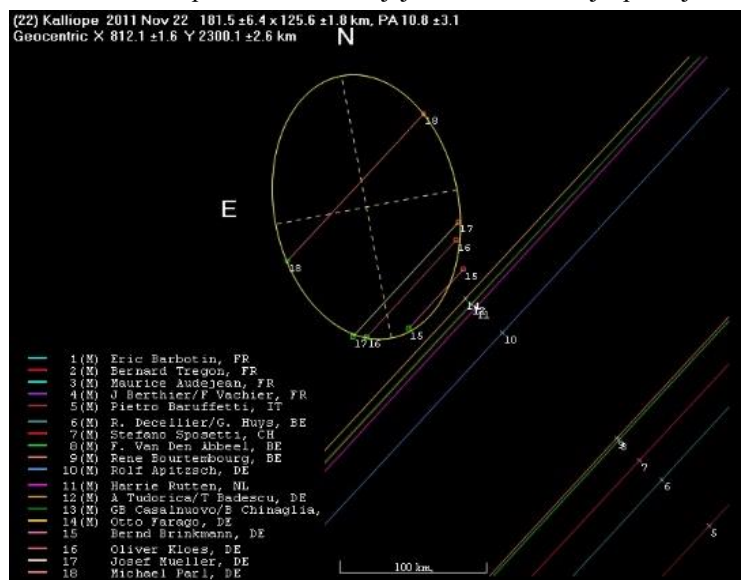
(22) Kalliope 2011 Nov 22 181.5 ±6.4 x 125.6 ±1.8 km, PA 10.8 ±3.1
Geocentric X 812.1 ±1.6 Y 2300.1 ±2.6 km

N

E

18
17
16
15
18
17 16
15
14
12
11
10
8
7
6
5

1 (M) Eric Barbotin, FR
2 (M) Bernard Tregon, FR
3 (M) Maurice Audejean, FR
4 (M) J Berthier/F Vachier, FR
5 (M) Pietro Baruffetti, IT
6 (M) R. Decellier/G. Huys, BE
7 (M) Stefano Sposetti, CH
8 (M) F. Van Den Abbeel, BE
9 (M) Rene Bourtembourg, BE
10 (M) Rolf Apitzsch, DE
11 (M) Harrie Rutten, NL
12 (M) A Tudorica/T Badescu, DE
13 (M) GB Casalnuovo/B Chinaglia,
14 (M) Otto Farago, DE
15 Bernd Brinkmann, DE
16 Oliver Kloes, DE
17 Josef Mueller, DE
18 Michael Parl, DE

100 km.